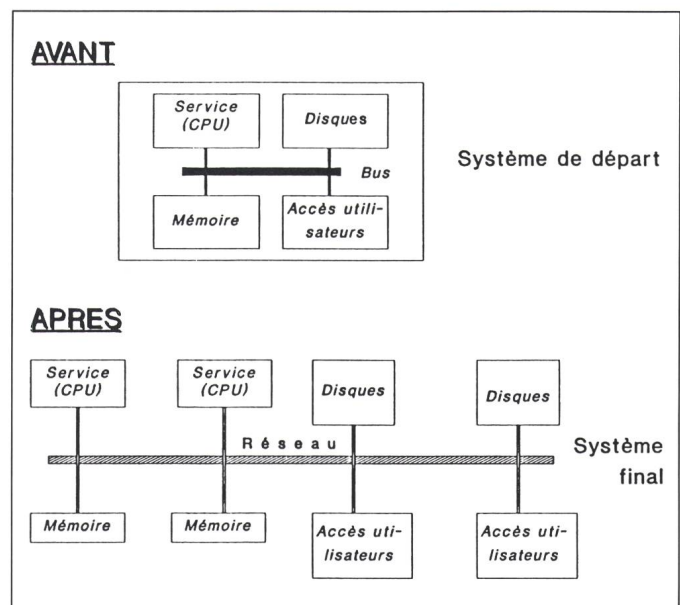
AVANT

Service (CPU)

Disques

Bus

Système de départ

Mémoire

Accès utilisateurs

APRES

Service (CPU)

Service (CPU)

Disques

Disques

Réseau

Système final

Mémoire

Mémoire

Accès utilisateurs

Accès utilisateurs